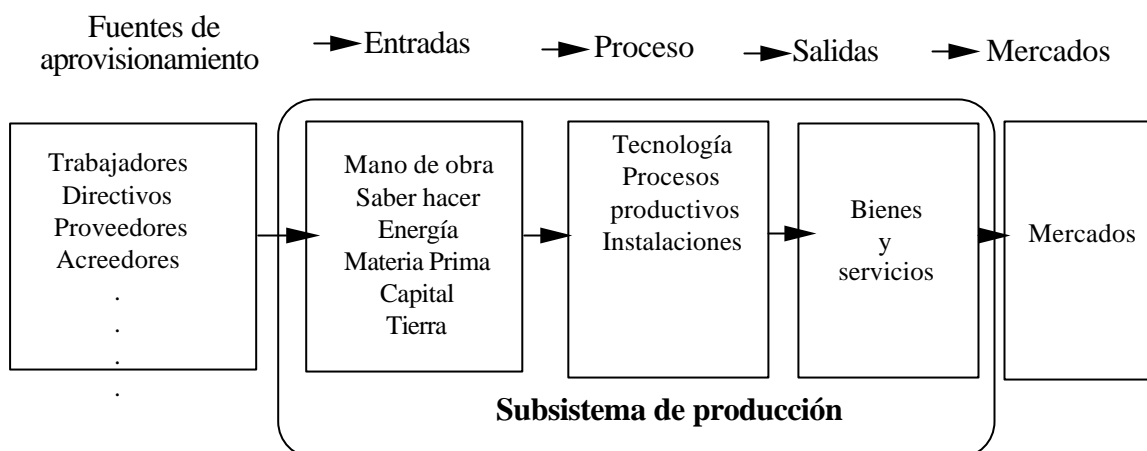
Fuentes de aprovisionamiento → Entradas → Proceso → Salidas → Mercados

Trabajadores
Directivos
Proveedores
Acreedores
.
.
.
.

Mano de obra
Saber hacer
Energía
Materia Prima
Capital
Tierra

Tecnología
Procesos productivos
Instalaciones

Bienes
y
servicios

Mercados

Subsistema de producción